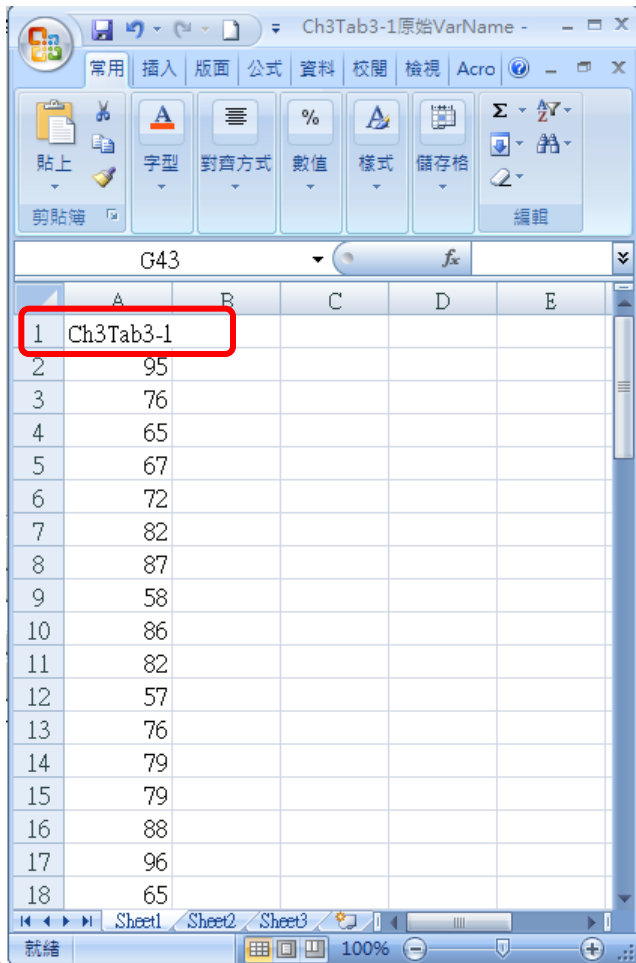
Ch3Tab3-1原始VarName -

常用 插入 版面 公式 資料 校閱 檢視 Acro

貼上
剪貼簿
字型
對齊方式
數值
樣式
儲存格
編輯

G43
$f_x$

| | A | B | C | D | E |
|---|---|---|---|---|---|
| 1 | Ch3Tab3-1 | | | | |
| 2 | 95 | | | | |
| 3 | 76 | | | | |
| 4 | 65 | | | | |
| 5 | 67 | | | | |
| 6 | 72 | | | | |
| 7 | 82 | | | | |
| 8 | 87 | | | | |
| 9 | 58 | | | | |
| 10 | 86 | | | | |
| 11 | 82 | | | | |
| 12 | 57 | | | | |
| 13 | 76 | | | | |
| 14 | 79 | | | | |
| 15 | 79 | | | | |
| 16 | 88 | | | | |
| 17 | 96 | | | | |
| 18 | 65 | | | | |

Sheet1 Sheet2 Sheet3

就緒 100%